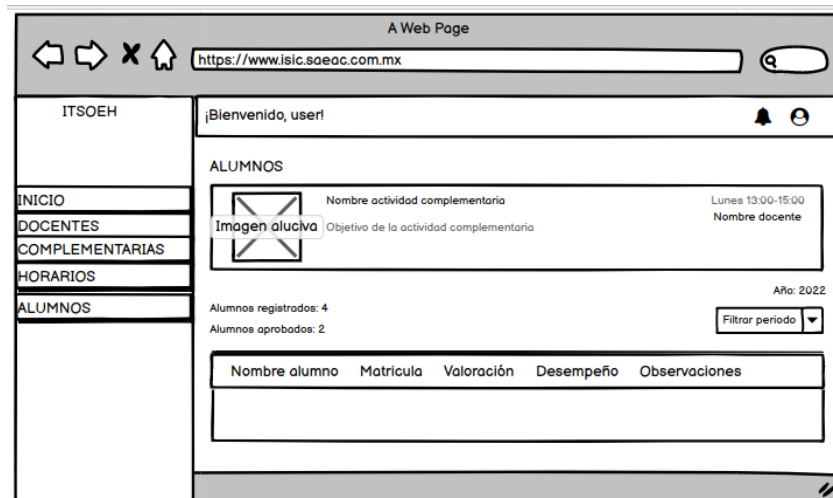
A Web Page

https://www.isic.saeac.com.mx

ITSOEH

INICIO
DOCENTES
COMPLEMENTARIAS
HORARIOS
ALUMNOS

¡Bienvenido, user!

ALUMNOS

Imagen alucíva
Nombre actividad complementaria
Objetivo de la actividad complementaria
Lunes 13:00-15:00
Nombre docente

Año: 2022

Alumnos registrados: 4
Alumnos aprobados: 2

Filtrar periodo

| Nombre alumno | Matricula | Valoración | Desempeño | Observaciones |
|---|---|---|---|---|
| | | | | |